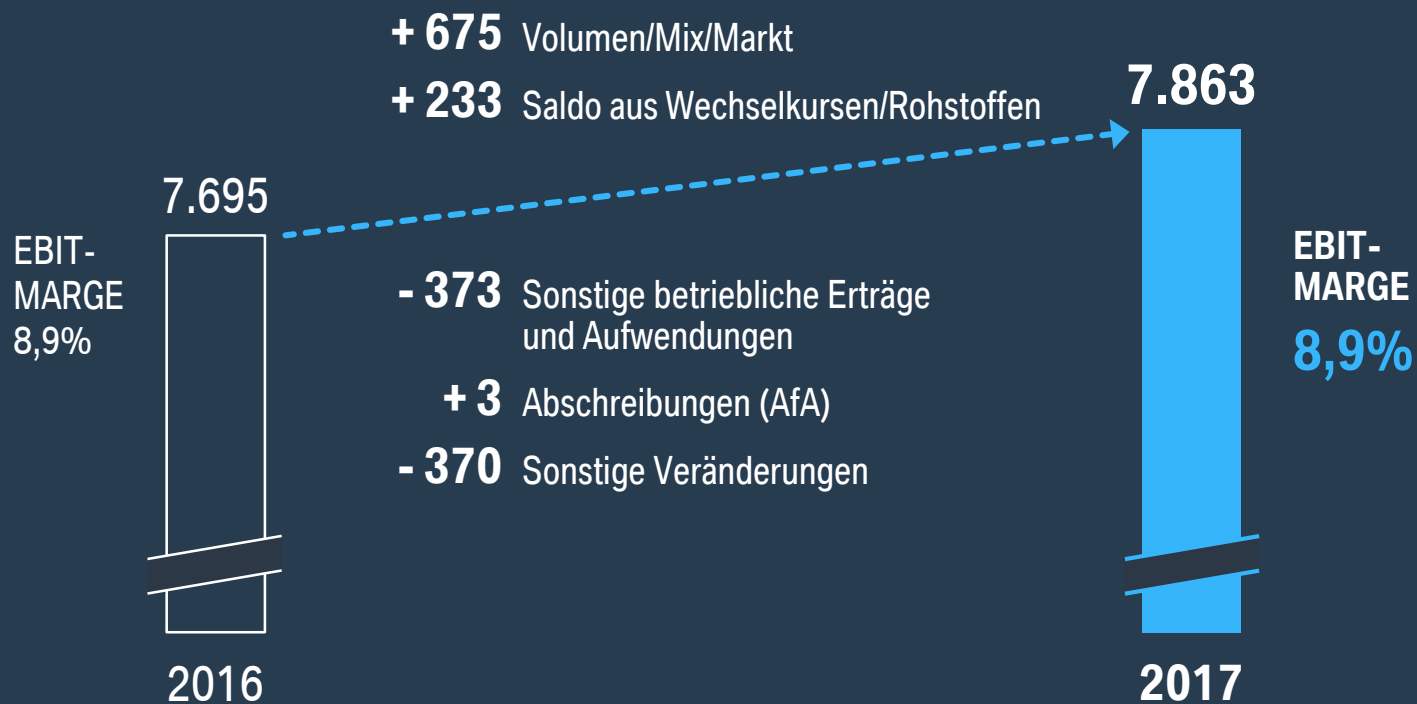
+ 675 Volumen/Mix/Markt

+ 233 Saldo aus Wechselkursen/Rohstoffen

7.863

7.695

EBIT-MARGE 8,9%

- 373 Sonstige betriebliche Erträge und Aufwendungen

+ 3 Abschreibungen (AfA)

- 370 Sonstige Veränderungen

EBIT-MARGE 8,9%

2016

2017